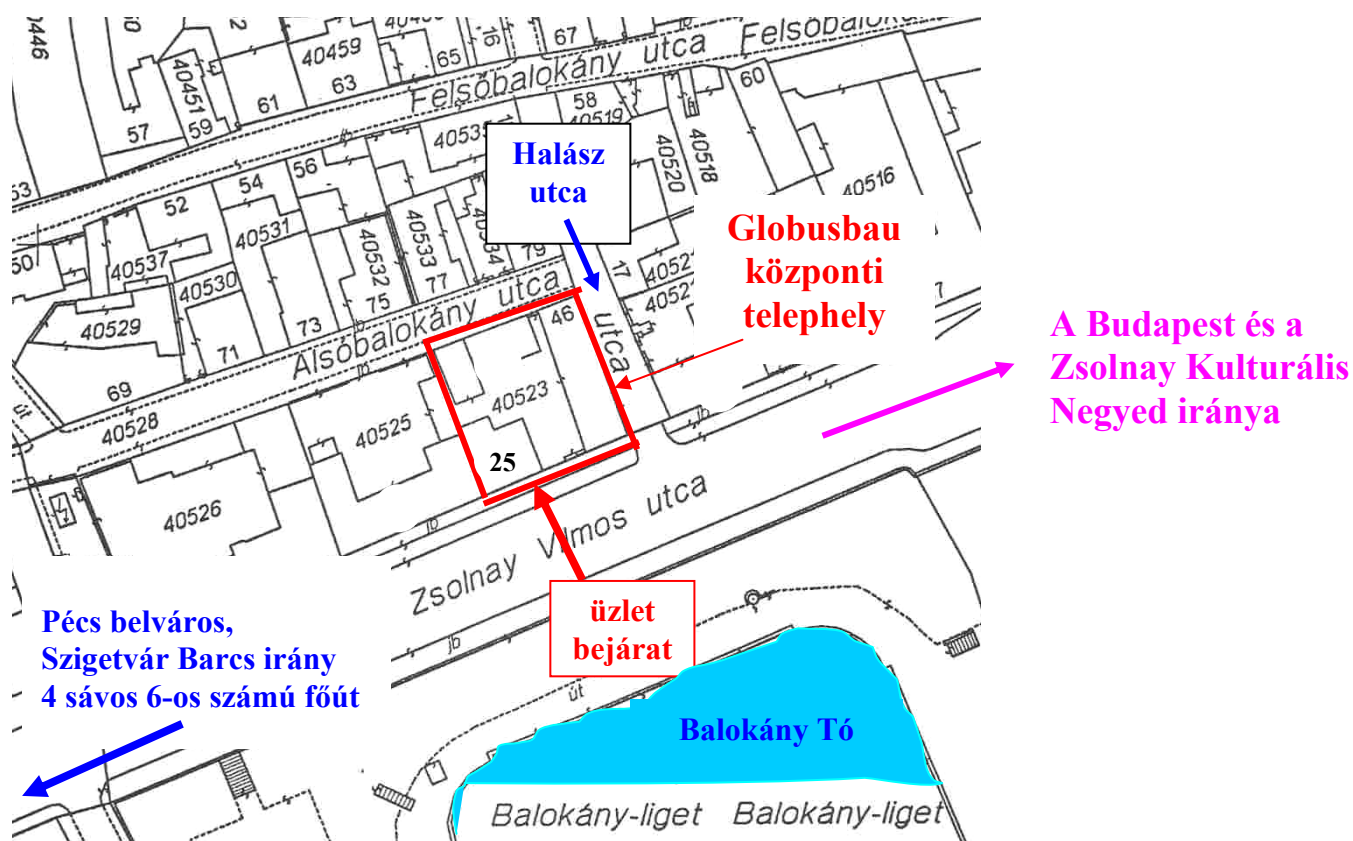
0446
2
40459
65
16
67
Felsőbalokány utca Felsőbalok
40451
59
61
63
58
40519
60
57
4053
Halász utca
40520
40518
63
56
54
52
40531
40516
Globusbau központi telephely
40537
40530
40532
40533
77
40534
79
17
4052
50
75
40529
40521
Alsóbalokány utca
46
utca
73
71
A Budapest és a Zsolnay Kulturális Negyed iránya
69
40523
40525
40528
25
40526
Zsolnay Vilmos utca
üzlet bejárat
Pécs belváros, Szigetvár Barcs irány 4 sávos 6-os számú főút
út
Balokány Tó
Balokány-liget Balokány-liget